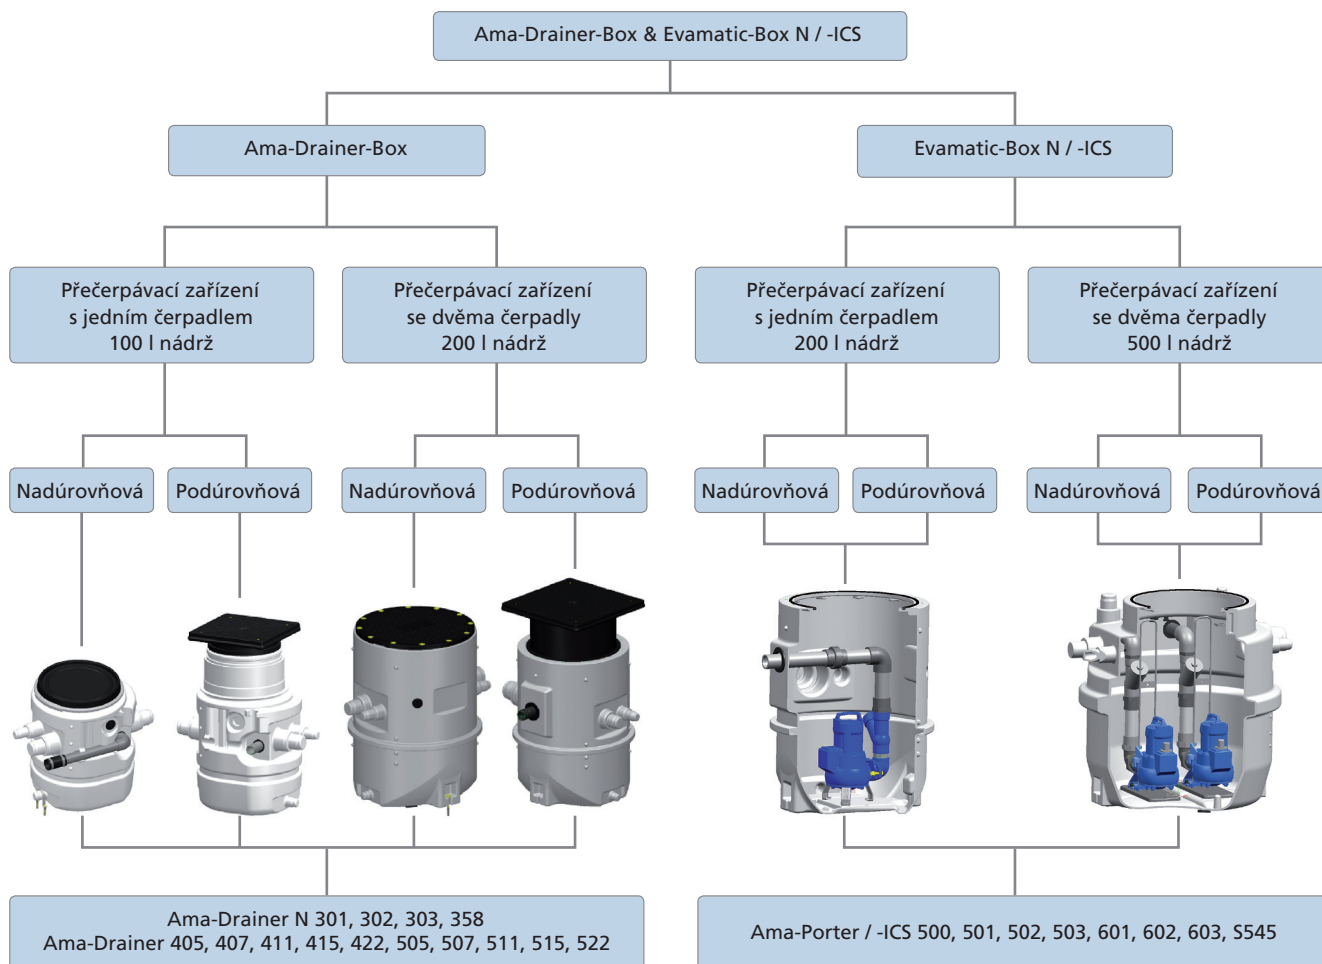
Ama-Drainer-Box & Evamatic-Box N / -ICS

Ama-Drainer-Box

Evamatic-Box N / -ICS

Přečerpávací zařízení s jedním čerpadlem 100 l nádrž

Přečerpávací zařízení se dvěma čerpadly 200 l nádrž

Přečerpávací zařízení s jedním čerpadlem 200 l nádrž

Přečerpávací zařízení se dvěma čerpadly 500 l nádrž

Nadúrovňová

Podúrovňová

Nadúrovňová

Podúrovňová

Nadúrovňová

Podúrovňová

Nadúrovňová

Podúrovňová

Ama-Drainer N 301, 302, 303, 358
Ama-Drainer 405, 407, 411, 415, 422, 505, 507, 511, 515, 522

Ama-Porter / -ICS 500, 501, 502, 503, 601, 602, 603, S545